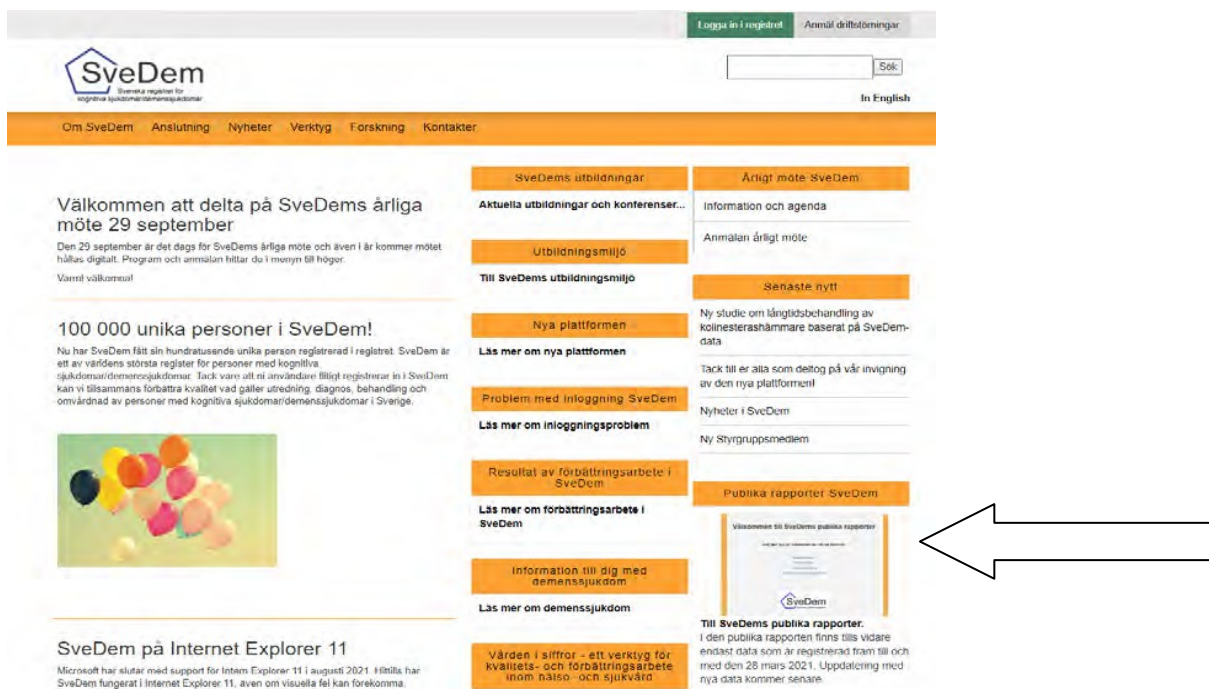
Logga in i registret | Anmäl driftstörningar

SveDem
Svenska registret för kognitiva sjukdomar/demenssjukdomar

Sök

In English

Om SveDem | Anslutning | Nyheter | Verktyg | Forskning | Kontakter

Välkommen att delta på SveDems årliga möte 29 september

Den 29 september är det dags för SveDems årliga möte och även i år kommer mötet hållas digitalt. Program och anmälan hittar du i menyn till höger.

Varmt välkomna!

100 000 unika personer i SveDem!

Nu har SveDem fått sin hundratusende unika person registrerad i registret. SveDem är ett av världens största register för personer med kognitiva sjukdomar/demenssjukdomar. Tack vare att ni användare flitigt registrerar in i SveDem kan vi tillsammans förbättra kvalitet vad gäller utredning, diagnos, behandling och omvårdnad av personer med kognitiva sjukdomar/demenssjukdomar i Sverige.

SveDem på Internet Explorer 11

Microsoft har slutat med support för Intern Explorer 11 i augusti 2021. Hittills har SveDem fungerat i Internet Explorer 11, även om visuella fel kan förekomma.

SveDems utbildningar
Aktuella utbildningar och konferenser...

Utbildningsmiljö
Till SveDems utbildningsmiljö

Nya plattformen
Läs mer om nya plattformen

Problem med inloggning SveDem
Läs mer om inloggningsproblem

Resultat av förbättringsarbete i SveDem
Läs mer om förbättringsarbete i SveDem

Information till dig med demenssjukdom
Läs mer om demenssjukdom

Vården i siffror - ett verktyg för kvalitets- och förbättringsarbete inom hälso- och sjukvård

Årligt möte SveDem
Information och agenda
Anmälan årligt möte

Senaste nytt
Ny studie om långtidsbehandling av kolinesterashämmare baserat på SveDem-data
Tack till er alla som deltog på vår invigning av den nya plattformen!
Nyheter i SveDem
Ny Styrgruppsmedlem

Publika rapporter SveDem
Välkommen till SveDems publika rapporter
SveDem
Till SveDems publika rapporter.
I den publika rapporten finns tills vidare endast data som är registrerad fram till och med den 28 mars 2021. Uppdatering med nya data kommer senare.